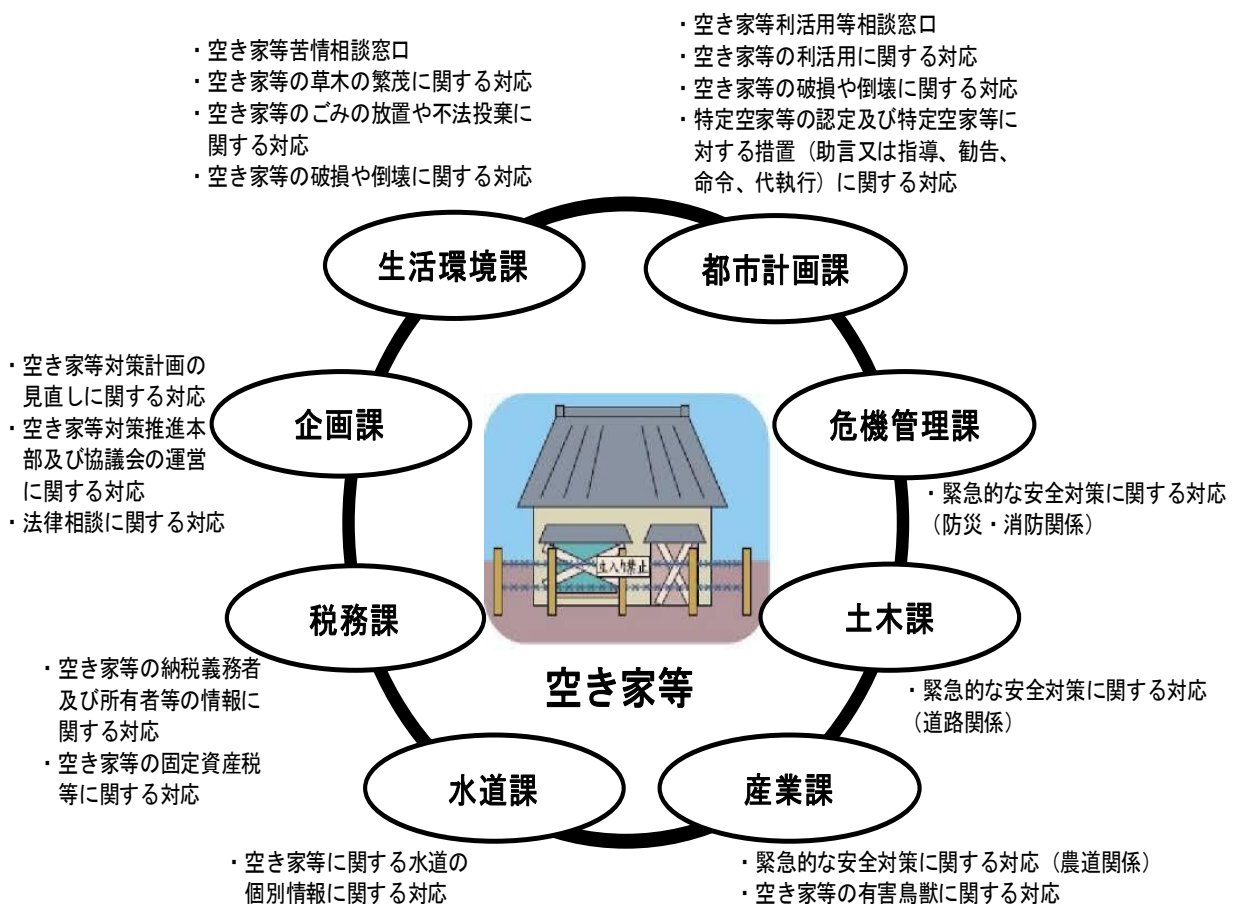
・空き家等苦情相談窓口
・空き家等の草木の繁茂に関する対応
・空き家等のごみの放置や不法投棄に関する対応
・空き家等の破損や倒壊に関する対応

・空き家等利活用等相談窓口
・空き家等の利活用に関する対応
・空き家等の破損や倒壊に関する対応
・特定空家等の認定及び特定空家等に対する措置（助言又は指導、勧告、命令、代執行）に関する対応

生活環境課

都市計画課

・空き家等対策計画の見直しに関する対応
・空き家等対策推進本部及び協議会の運営に関する対応
・法律相談に関する対応

企画課

危機管理課

・緊急的な安全対策に関する対応（防災・消防関係）

立入り禁止

税務課

土木課

空き家等

・空き家等の納税義務者及び所有者等の情報に関する対応
・空き家等の固定資産税等に関する対応

・緊急的な安全対策に関する対応（道路関係）

水道課

産業課

・空き家等に関する水道の個別情報に関する対応

・緊急的な安全対策に関する対応（農道関係）
・空き家等の有害鳥獣に関する対応